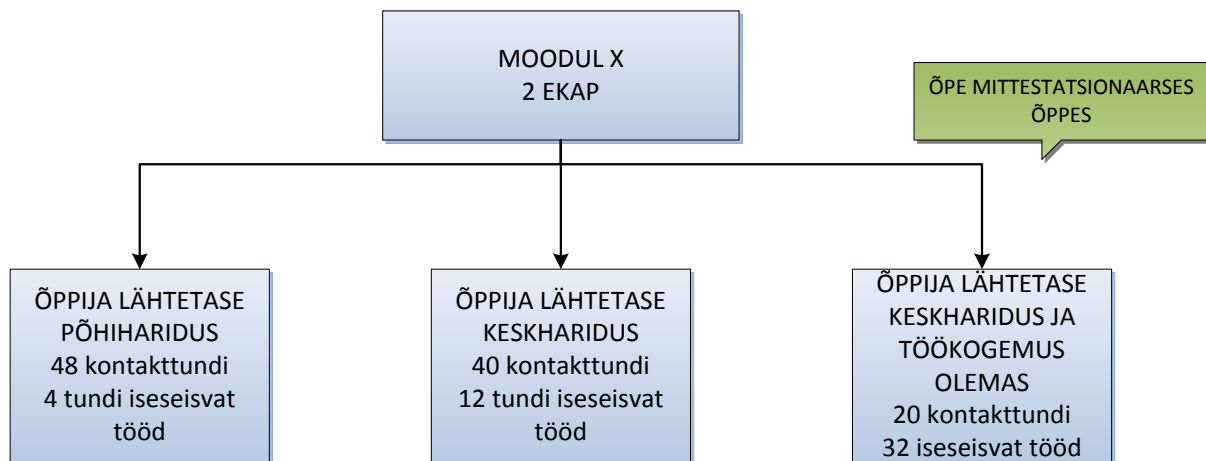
MOODUL X
2 EKAP

ÕPE MITTESTATSIONAARSES ÕPPES

ÕPPIJA LÄHTETASE PÕHIHARIDUS
48 kontakttundi
4 tundi iseseisvat tööd

ÕPPIJA LÄHTETASE KESKHARIDUS
40 kontakttundi
12 tundi iseseisvat tööd

ÕPPIJA LÄHTETASE KESKHARIDUS JA TÖÖKOGEMUS OLEMAS
20 kontakttundi
32 iseseisvat tööd